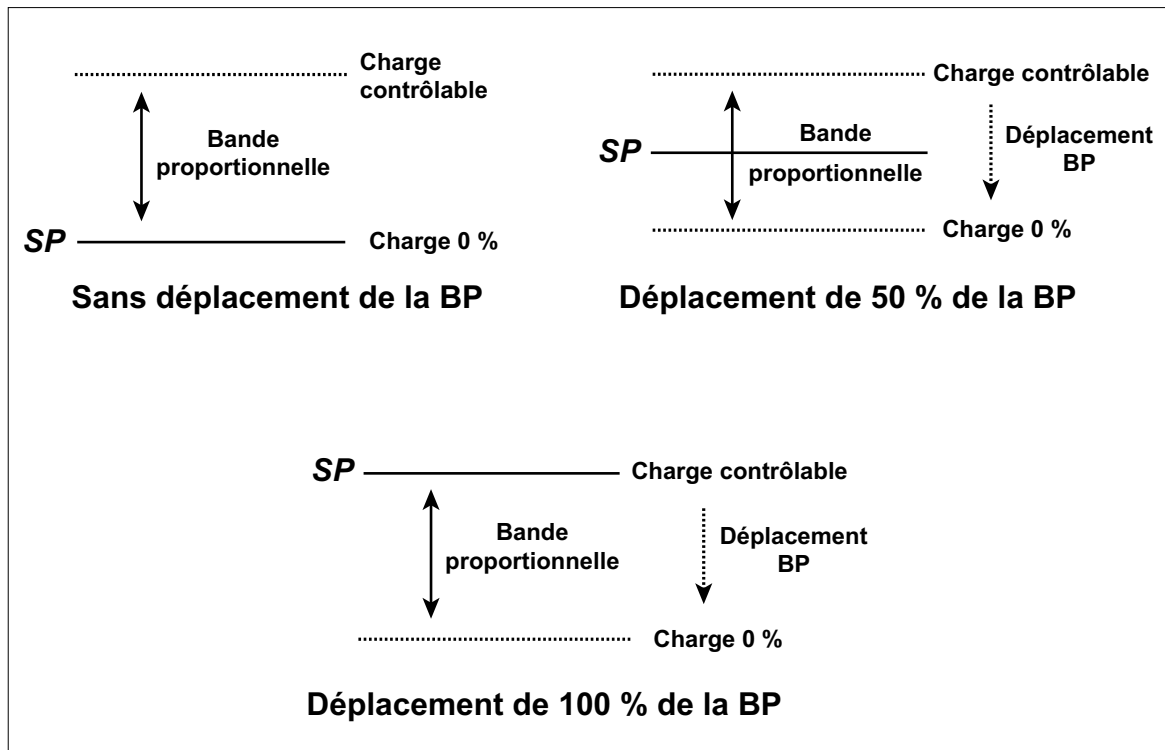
Charge contrôlable

Bande proportionnelle

SP

Charge 0 %

Sans déplacement de la BP

Charge contrôlable

SP

Bande proportionnelle

Déplacement BP

Charge 0 %

Déplacement de 50 % de la BP

SP

Charge contrôlable

Bande proportionnelle

Déplacement BP

Charge 0 %

Déplacement de 100 % de la BP